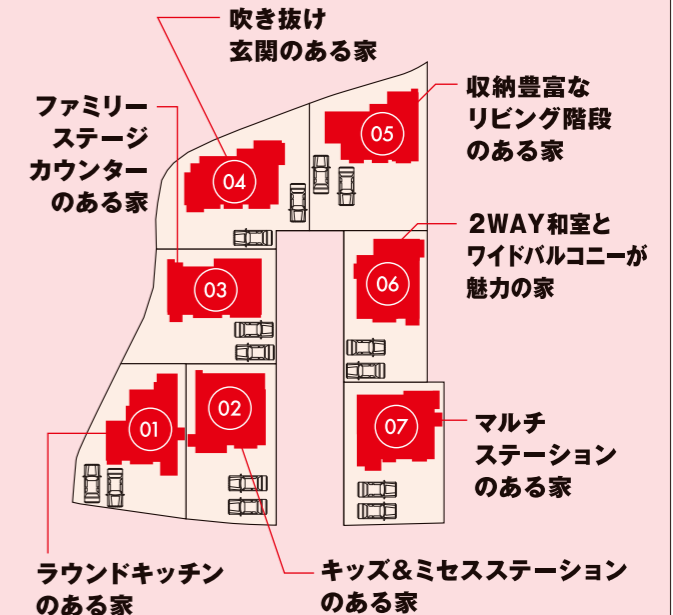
吹き抜け
玄関のある家

ファミリー
ステージ
カウンター
のある家

収納豊富な
リビング階段
のある家

2WAY和室と
ワイドバルコニーが
魅力の家

04

05

03

06

01

02

07

マルチ
ステーション
のある家

ラウンドキッチン
のある家

キッズ＆ミセスステーション
のある家